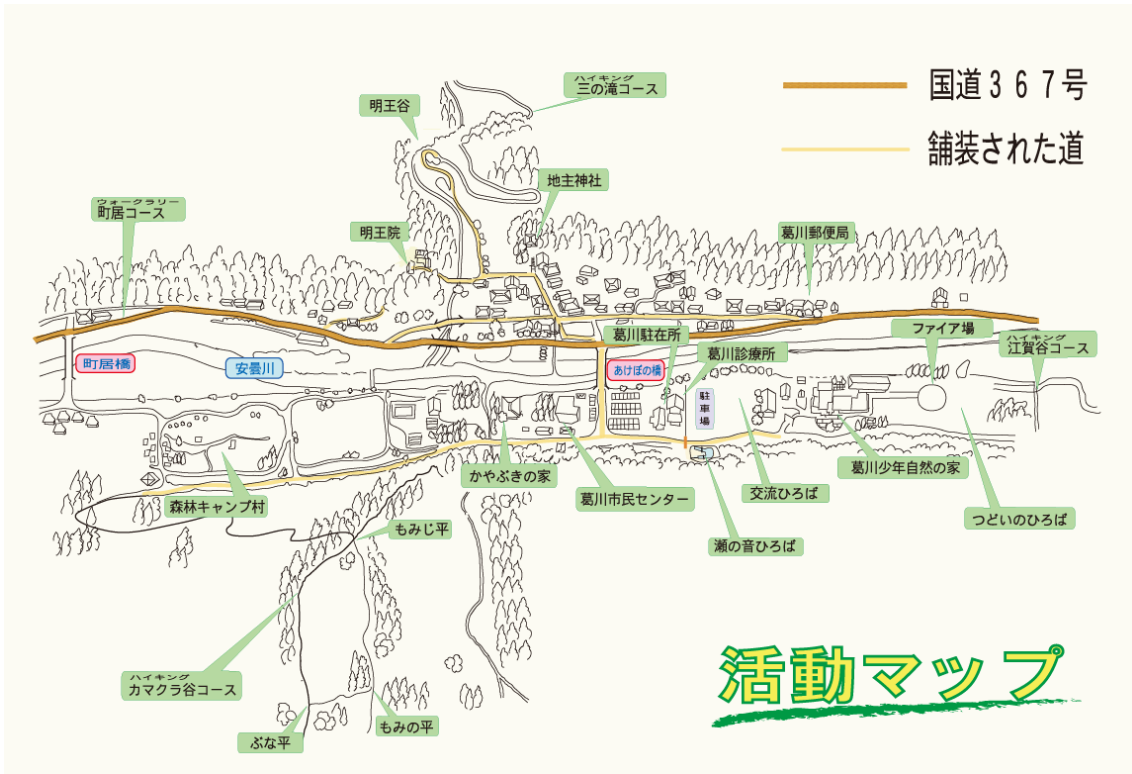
国道３６７号
舗装された道

ハイキング
三の滝コース

明王谷

地主神社

ウォークラリー
町居コース

明王院

葛川郵便局

葛川駐在所

ファイア場

ハイキング
江賀谷コース

町居橋

安曇川

あけぼの橋

葛川診療所

駐車場

かやぶきの家

葛川市民センター

交流ひろば

葛川少年自然の家

森林キャンプ村

もみじ平

瀬の音ひろば

つどいのひろば

ハイキング
カマクラ谷コース

もみの平

ぶな平

活動マップ